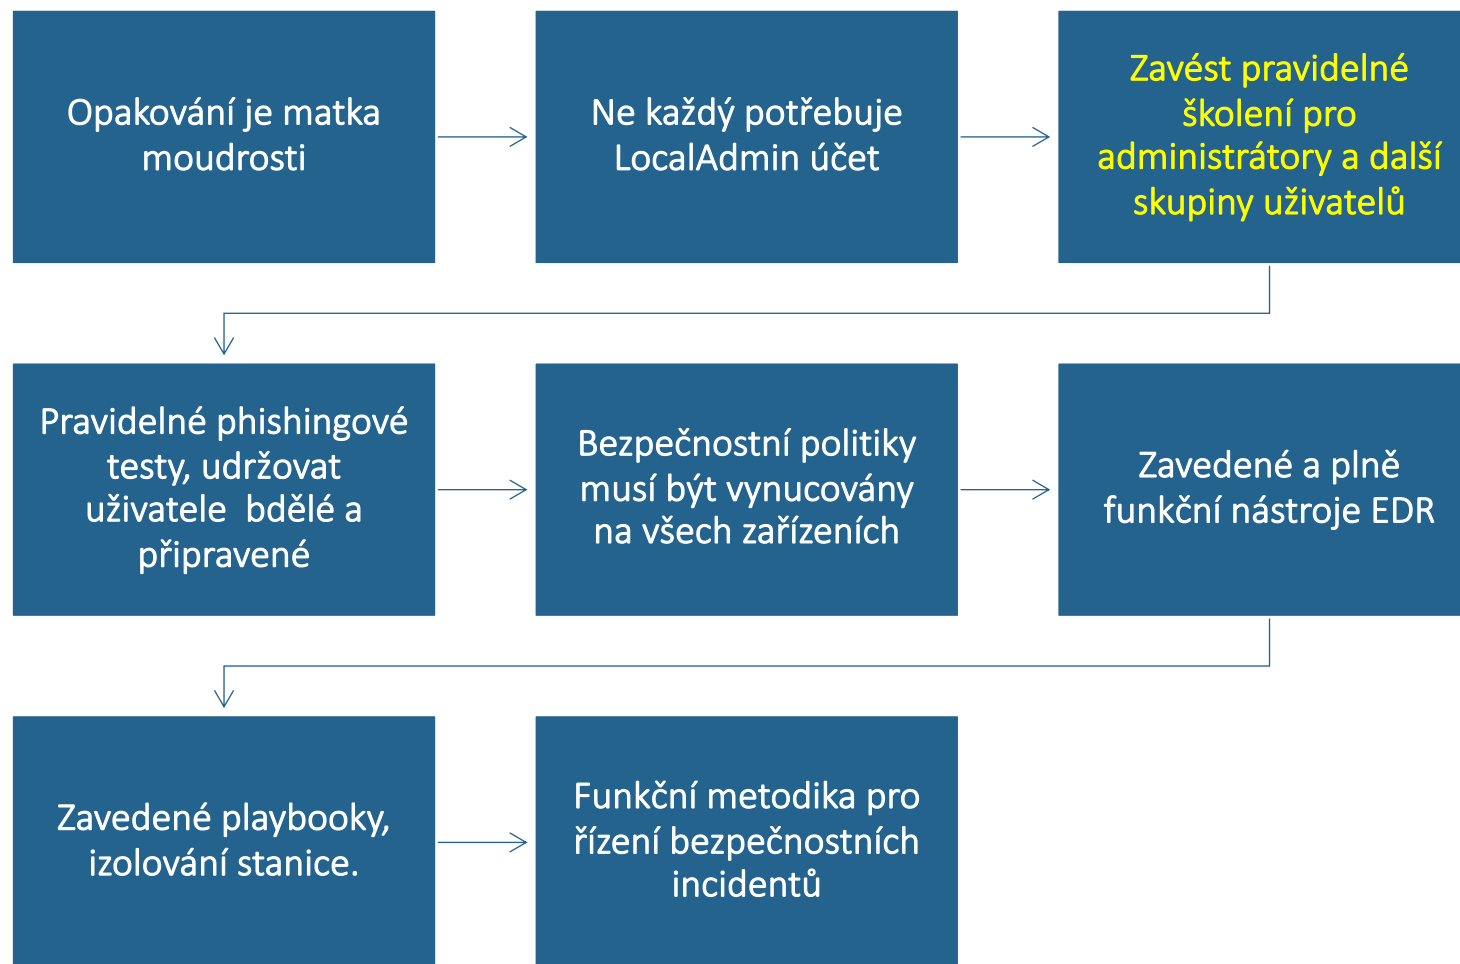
Opakování je matka moudrosti

Ne každý potřebuje LocalAdmin účet

Zavést pravidelné školení pro administrátory a další skupiny uživatelů

Pravidelné phishingové testy, udržovat uživatele bdělé a připravené

Bezpečnostní politiky musí být vynucovány na všech zařízeních

Zavedené a plně funkční nástroje EDR

Zavedené playbooky, izolování stanice.

Funkční metodika pro řízení bezpečnostních incidentů